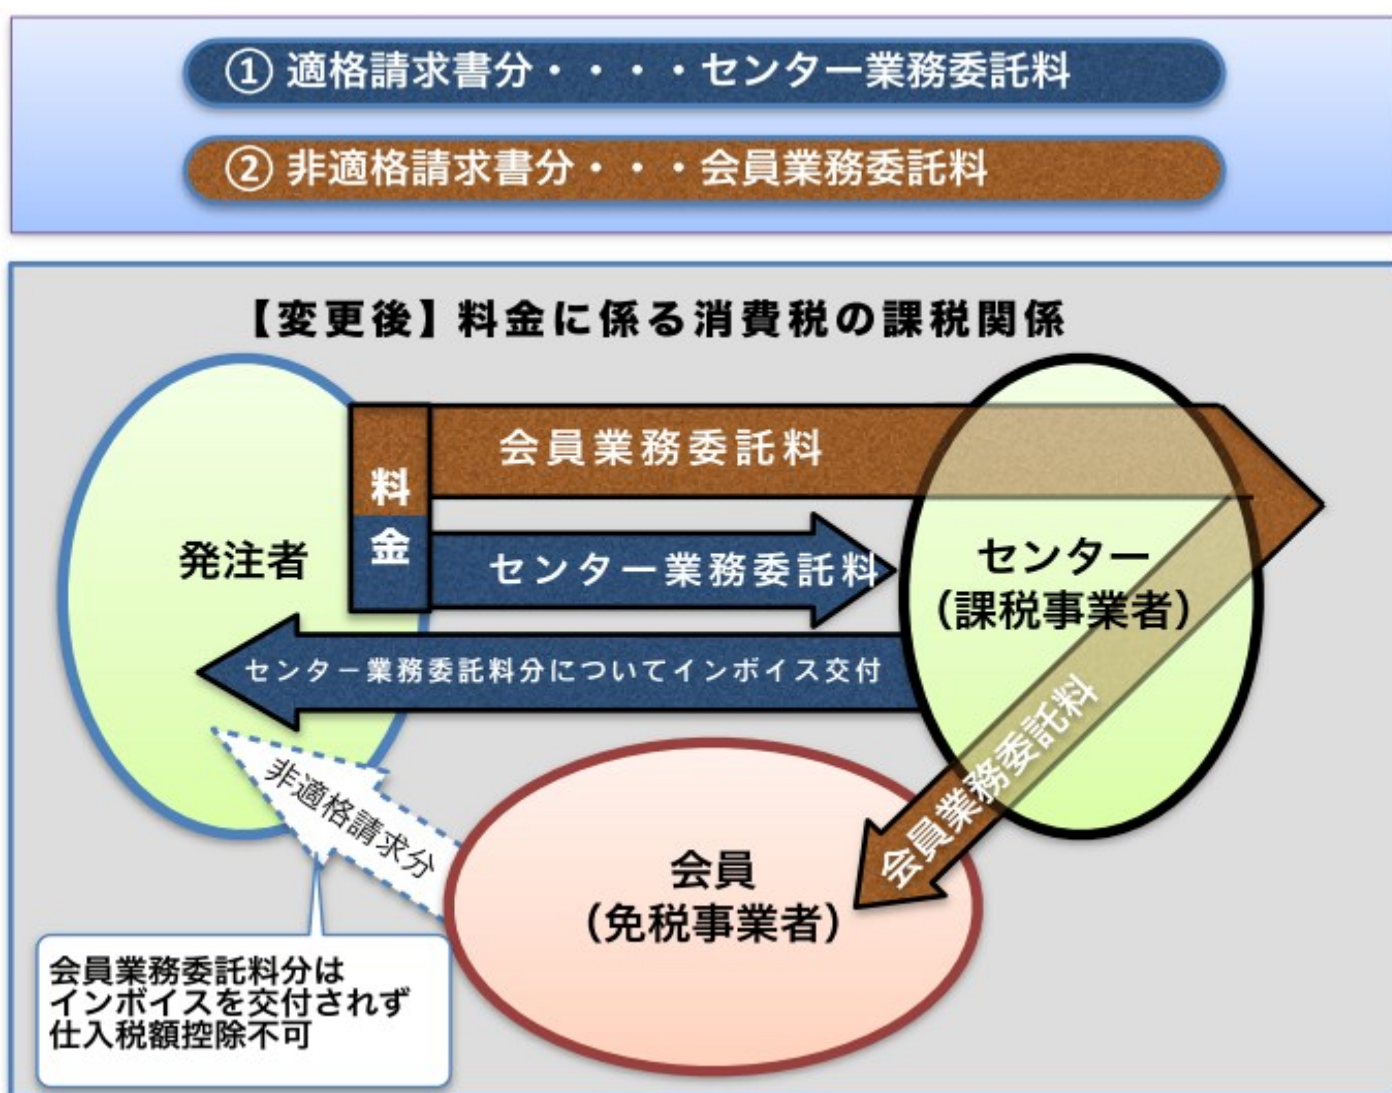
① 適格請求書分・・・・センター業務委託料

② 非適格請求書分・・・会員業務委託料

【変更後】料金に係る消費税の課税関係

料金

会員業務委託料

発注者

センター業務委託料

センター
（課税事業者）

センター業務委託料分についてインボイス交付

会員業務委託料

非適格請求分

会員
（免税事業者）

会員業務委託料分は
インボイスを交付されず
仕入税額控除不可